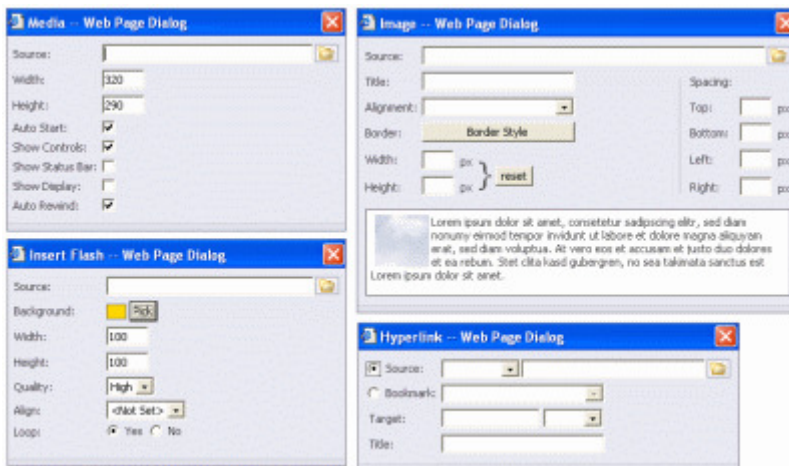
Media -- Web Page Dialog

Source:
Width: 320
Height: 290
Auto Start:
Show Controls:
Show Status Bar:
Show Display:
Auto Rewind:

Insert Flash -- Web Page Dialog

Source:
Background: Pick
Width: 100
Height: 100
Quality: High
Align: <Not Set>
Loop: Yes No

Image -- Web Page Dialog

Source:
Title:
Alignment:
Border: Border Style
Width: px
Height: px
reset
Spacing:
Top: px
Bottom: px
Left: px
Right: px

Lorem ipsum dolor sit amet, consetetur sadipscing elitr, sed diam nonumy eirmod tempor invidunt ut labore et dolore magna aliquyam erat, sed diam voluptua. At vero eos et accusam et justo duo dolores et ea rebum. Stet clita kasd gubergren, no sea takimata sanctus est Lorem ipsum dolor sit amet.

Hyperlink -- Web Page Dialog

Source:
Bookmark:
Target:
Title: